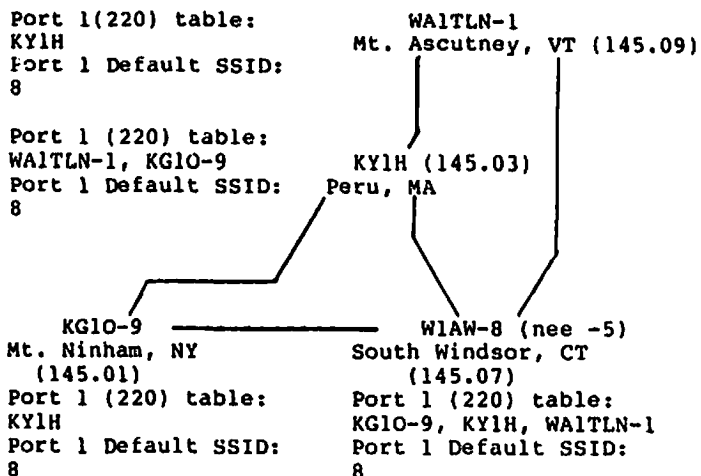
Port 1(220) table:
KY1H
Port 1 Default SSID:
8

WA1TLN-1
Mt. Ascutney, VT (145.09)

Port 1 (220) table:
WA1TLN-1, KG1O-9
Port 1 Default SSID:
8

KY1H (145.03)
Peru, MA

KG1O-9
Mt. Ninham, NY
(145.01)
Port 1 (220) table:
KY1H
Port 1 Default SSID:
8

W1AW-8 (nee -5)
South Windsor, CT
(145.07)
Port 1 (220) table:
KG1O-9, KY1H, WA1TLN-1
Port 1 Default SSID:
8